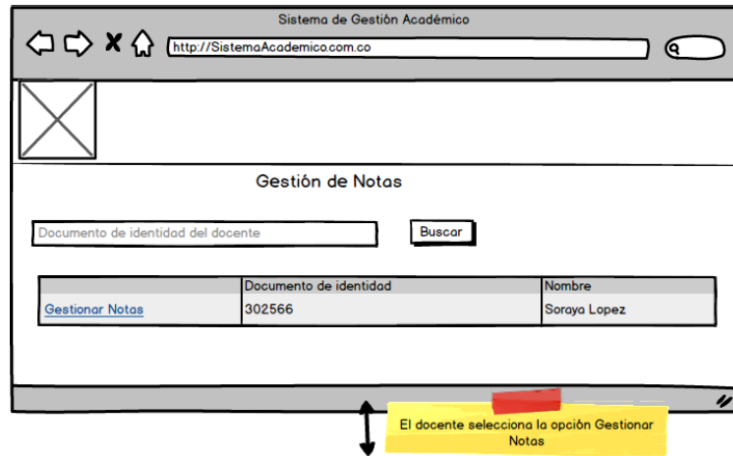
Sistema de Gestión Académico

http://SistemaAcademico.com.co

Gestión de Notas

Documento de identidad del docente

Buscar

| | Documento de identidad | Nombre |
|---|---|---|
| Gestionar Notas | 302566 | Soraya Lopez |

El docente selecciona la opción Gestionar Notas